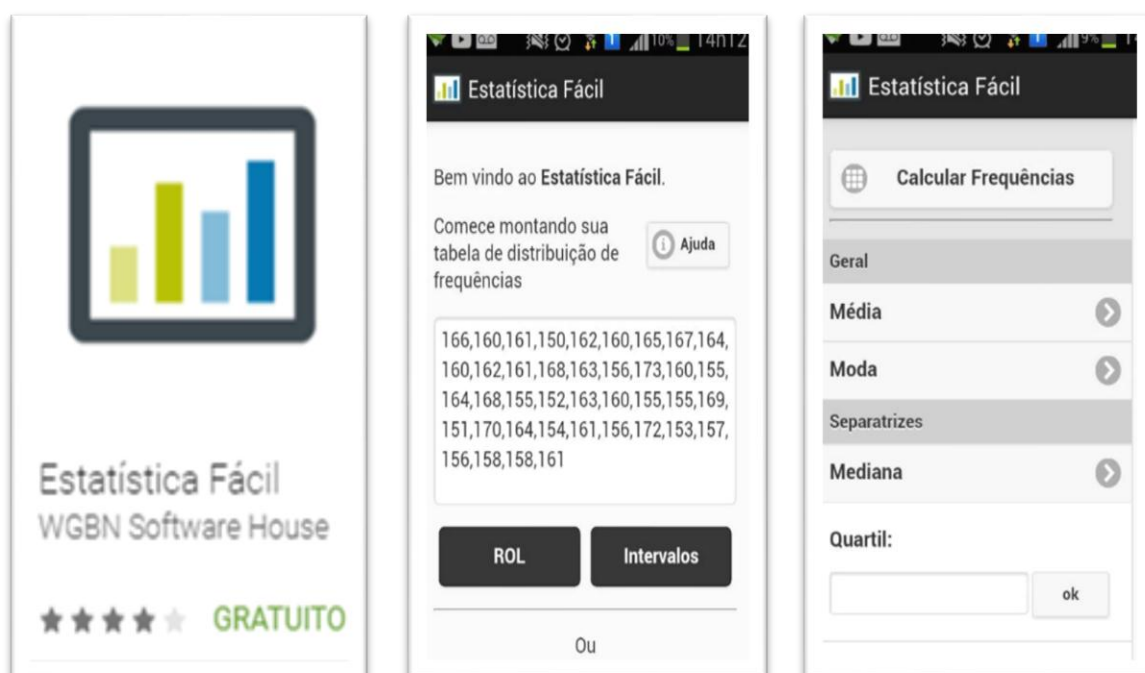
Estatística Fácil
WGBN Software House

GRATUITO

10% 14h12

Estatística Fácil

Bem vindo ao Estatística Fácil.

Comece montando sua tabela de distribuição de frequências

Ajuda

166,160,161,150,162,160,165,167,164, 160,162,161,168,163,156,173,160,155, 164,168,155,152,163,160,155,155,169, 151,170,164,154,161,156,172,153,157, 156,158,158,161

ROL

Intervalos

Ou

9%

Estatística Fácil

Calcular Frequências

Geral

Média

Moda

Separatrizes

Mediana

Quartil:

ok